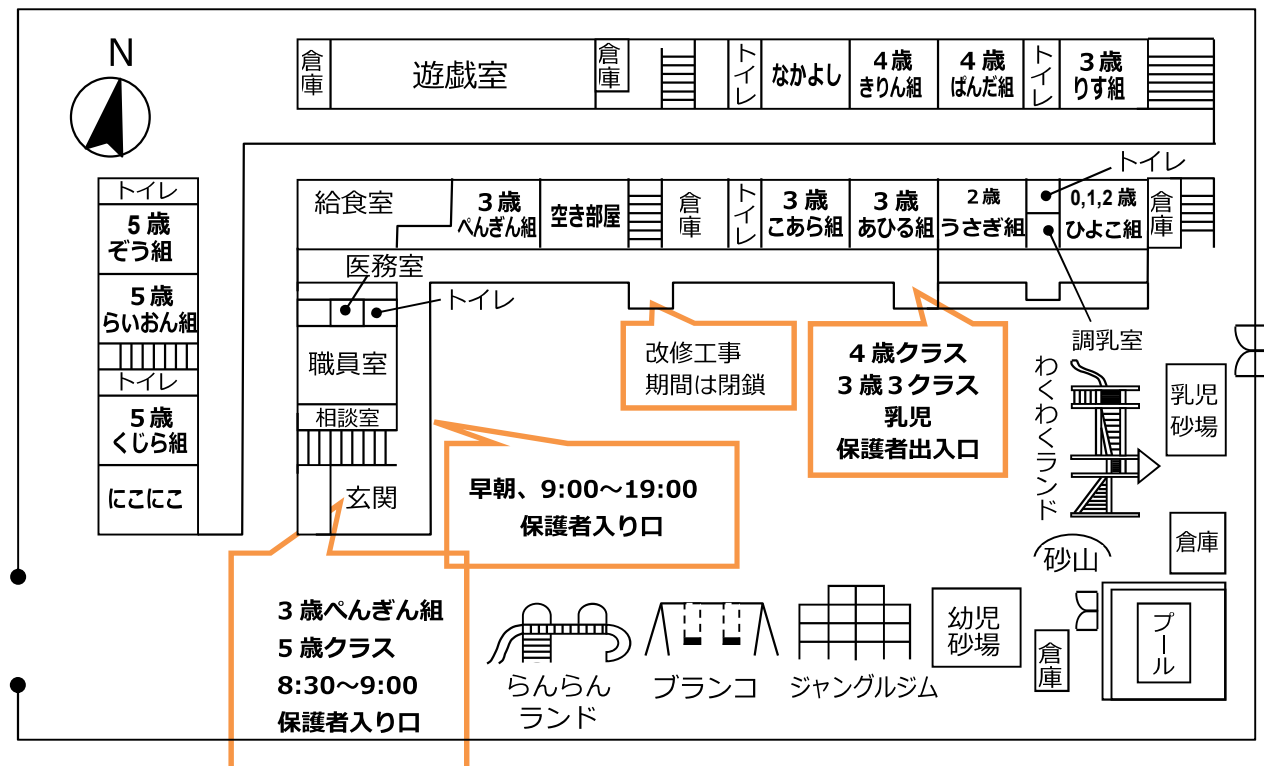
N

倉庫
遊戯室
倉庫
トイレ
なかよし
4歳
きりん組
4歳
ぱんだ組
トイレ
3歳
りす組

トイレ
5歳
ぞう組
5歳
らいおん組
トイレ
5歳
くじら組
にこにこ

給食室
3歳
ぺんぎん組
空き部屋
倉庫
トイレ
3歳
こあら組
3歳
あひる組
2歳
うさぎ組
トイレ
0,1,2歳
ひよこ組
倉庫

医務室
トイレ
職員室
相談室
玄関

改修工事
期間は閉鎖

4歳クラス
3歳3クラス
乳児
保護者出入口

調乳室
わくわくランド
乳児
砂場
倉庫
砂山

早朝、9:00〜19:00
保護者入り口

3歳ぺんぎん組
5歳クラス
8:30〜9:00
保護者入り口

らんらん
ランド
ブランコ
ジャングルジム
幼児
砂場
倉庫
プール